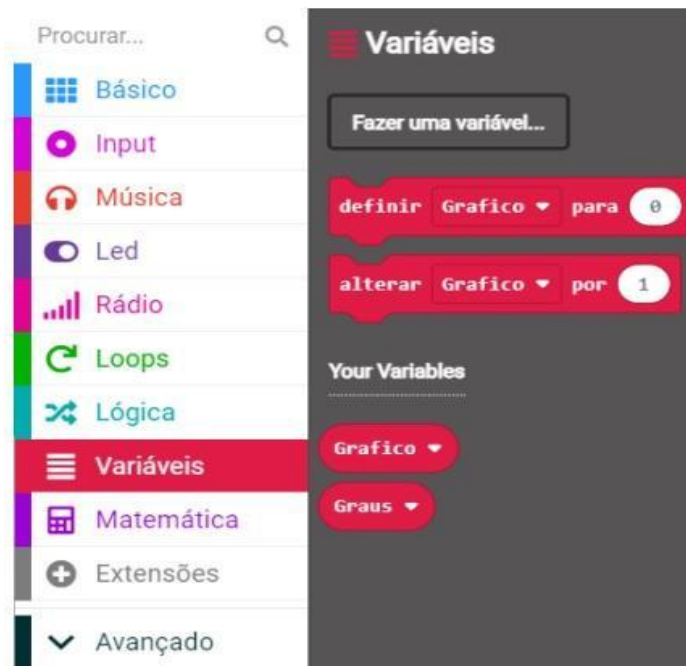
Procurar...

Básico

Input

Música

Led

Rádio

Loops

Lógica

Variáveis

Matemática

Extensões

Avançado

Variáveis

Fazer uma variável...

definir Grafico ▾ para 0

alterar Grafico ▾ por 1

Your Variables

Grafico ▾

Graus ▾